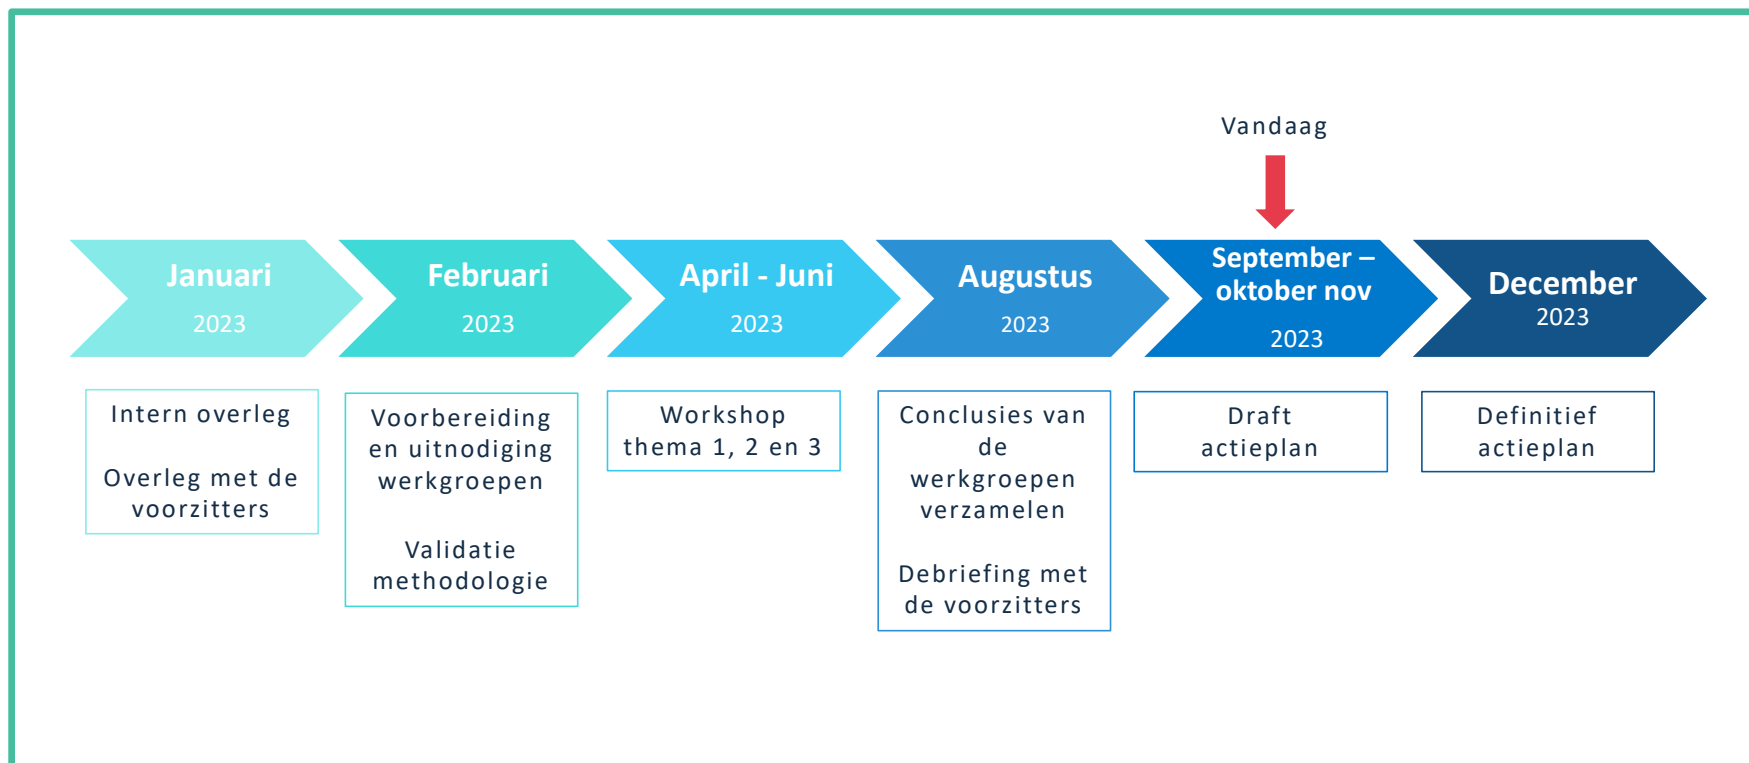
Vandaag

Januari
2023

Februari
2023

April - Juni
2023

Augustus
2023

September – oktober nov
2023

December
2023

Intern overleg

Overleg met de voorzitters

Voorbereiding en uitnodiging werkgroepen

Validatie methodologie

Workshop thema 1, 2 en 3

Conclusies van de werkgroepen verzamelen

Debriefing met de voorzitters

Draft actieplan

Definitief actieplan